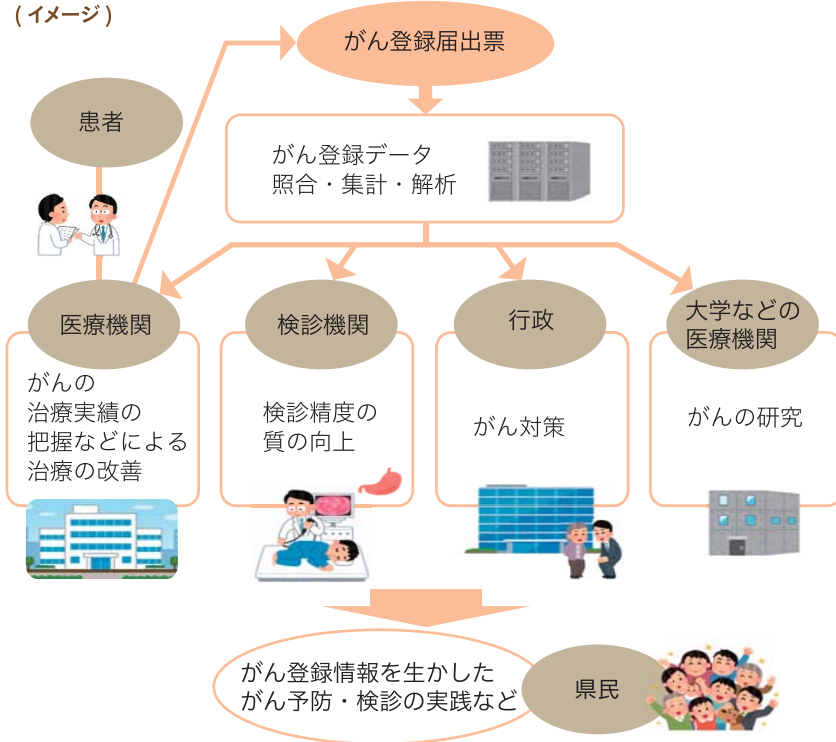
（イメージ）

がん登録届出票

患者

がん登録データ
照合・集計・解析

医療機関

がんの
治療実績の
把握などによる
治療の改善

検診機関

検診精度の
質の向上

行政

がん対策

大学などの
医療機関

がんの研究

がん登録情報を生かした
がん予防・検診の実践など

県民